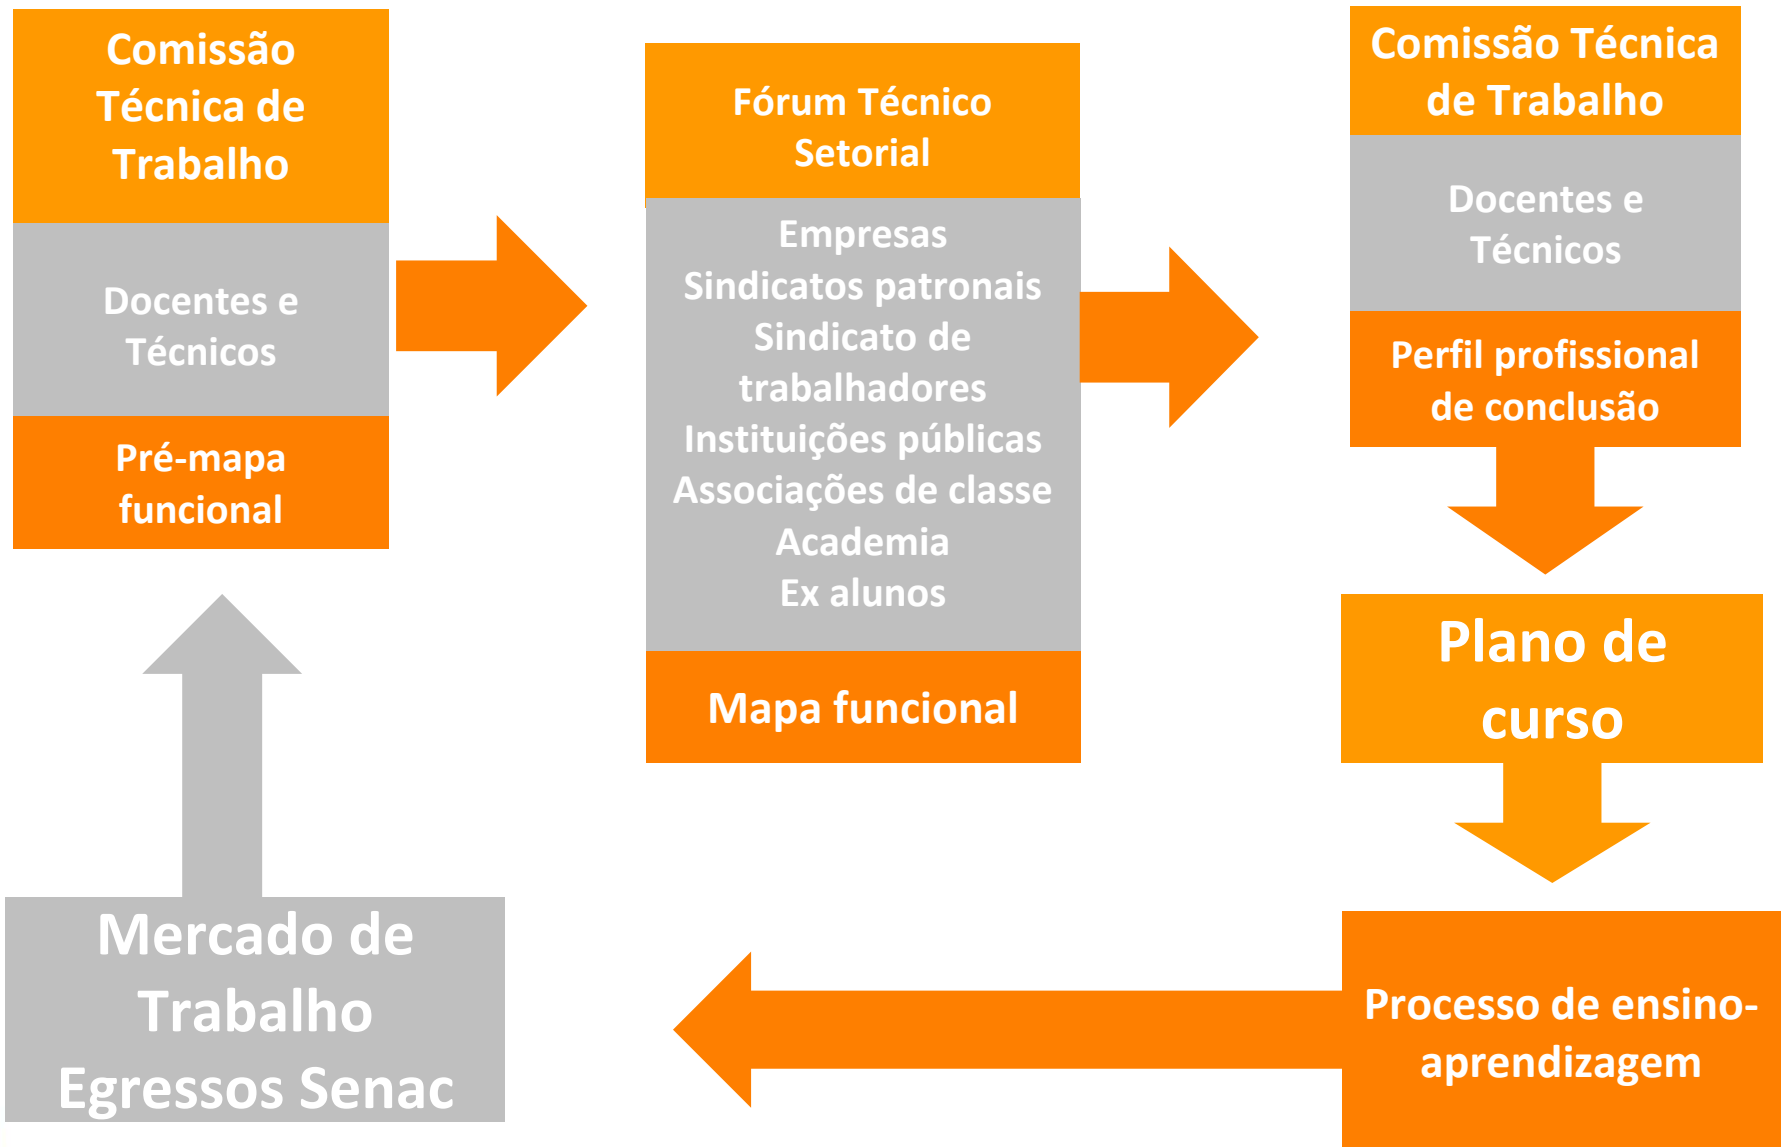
Comissão Técnica de Trabalho

Docentes e Técnicos

Pré-mapa funcional

Fórum Técnico Setorial

Empresas
Sindicatos patronais
Sindicato de trabalhadores
Instituições públicas
Associações de classe
Academia
Ex alunos

Mapa funcional

Comissão Técnica de Trabalho

Docentes e Técnicos

Perfil profissional de conclusão

Plano de curso

Processo de ensino-aprendizagem

Mercado de Trabalho
Egressos Senac